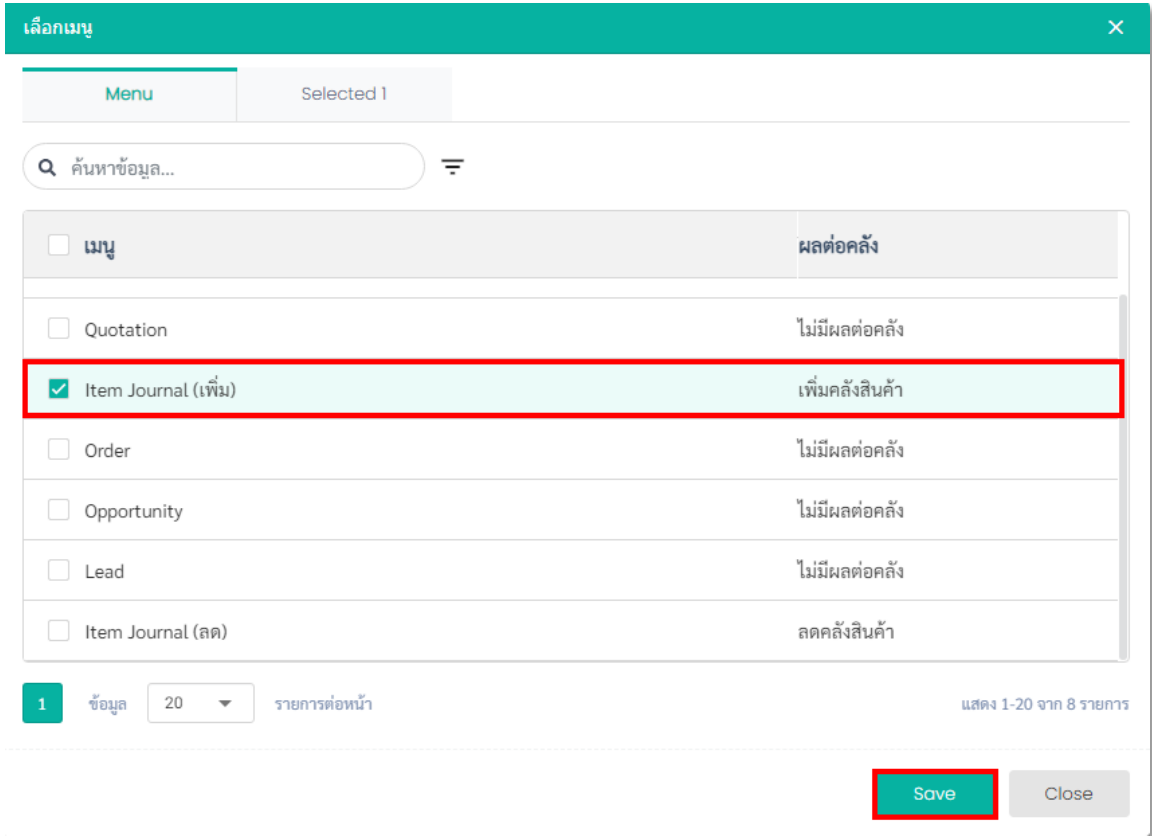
เลือกเมนู

Menu | Selected 1

ค้นหาข้อมูล...

| เมนู | ผลต่อคลัง |
|---|---|
| Quotation | ไม่มีผลต่อคลัง |
| Item Journal (เพิ่ม) | เพิ่มคลังสินค้า |
| Order | ไม่มีผลต่อคลัง |
| Opportunity | ไม่มีผลต่อคลัง |
| Lead | ไม่มีผลต่อคลัง |
| Item Journal (ลด) | ลดคลังสินค้า |

1 ข้อมูล 20 รายการต่อหน้า

แสดง 1-20 จาก 8 รายการ

Save

Close